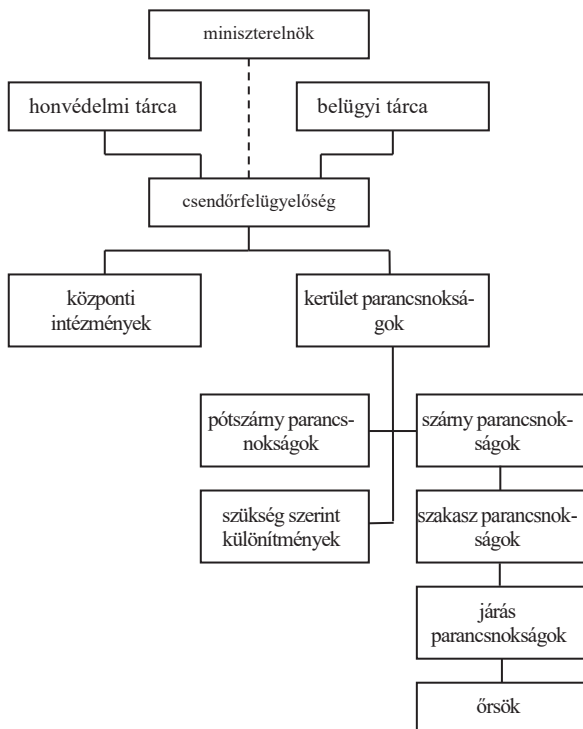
miniszterelnök

honvédelmi tárca

belügyi tárca

csendőrfelügyelőség

központi intézmények

kerület parancsnokságok

pótszárny parancsnokságok

szárny parancsnokságok

szükség szerint különítmények

szakasz parancsnokságok

járás parancsnokságok

őrsök